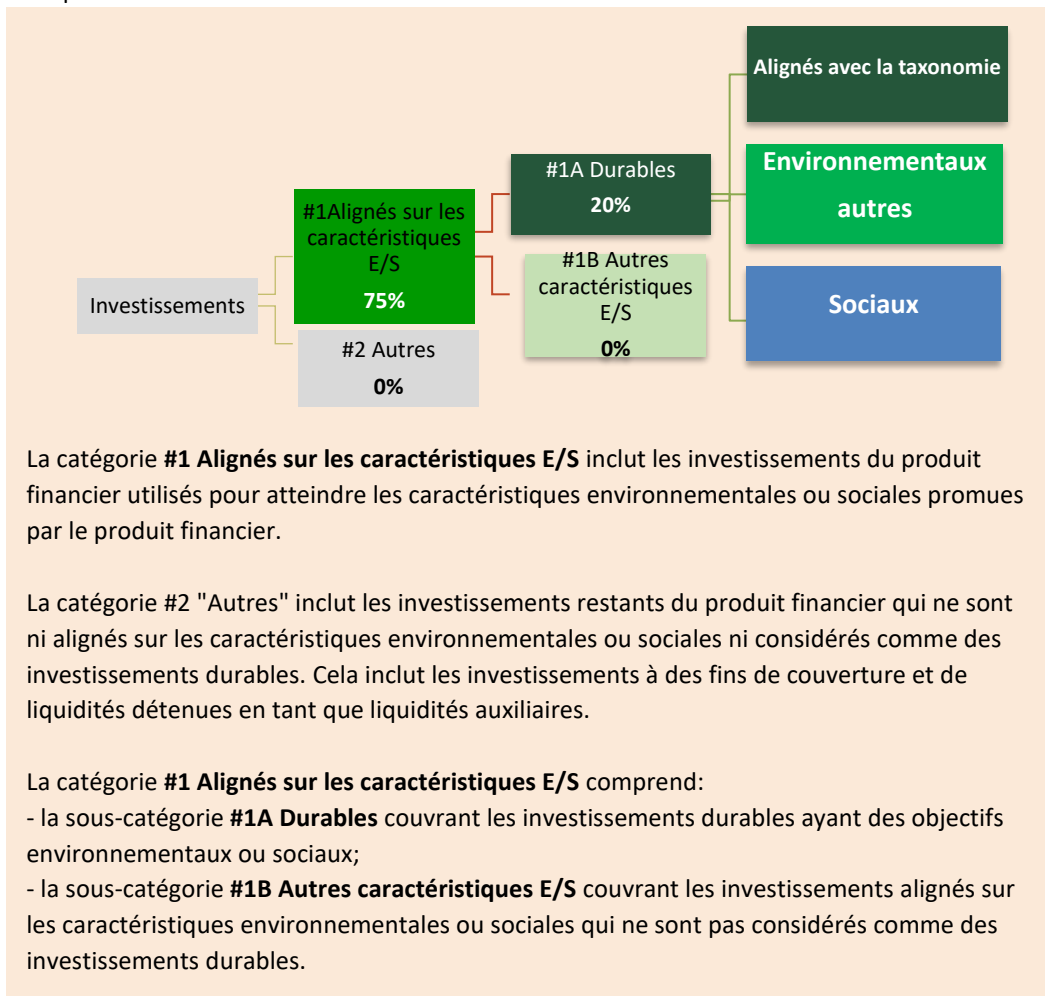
Investissements

#1Alignés sur les caractéristiques E/S
75%

#2 Autres
0%

#1A Durables
20%

#1B Autres caractéristiques E/S
0%

Alignés avec la taxonomie

Environnementaux autres

Sociaux

La catégorie **#1 Alignés sur les caractéristiques E/S** inclut les investissements du produit financier utilisés pour atteindre les caractéristiques environnementales ou sociales promues par le produit financier.

La catégorie #2 "Autres" inclut les investissements restants du produit financier qui ne sont ni alignés sur les caractéristiques environnementales ou sociales ni considérés comme des investissements durables. Cela inclut les investissements à des fins de couverture et de liquidités détenues en tant que liquidités auxiliaires.

La catégorie **#1 Alignés sur les caractéristiques E/S** comprend:
- la sous-catégorie **#1A Durables** couvrant les investissements durables ayant des objectifs environnementaux ou sociaux;
- la sous-catégorie **#1B Autres caractéristiques E/S** couvrant les investissements alignés sur les caractéristiques environnementales ou sociales qui ne sont pas considérés comme des investissements durables.